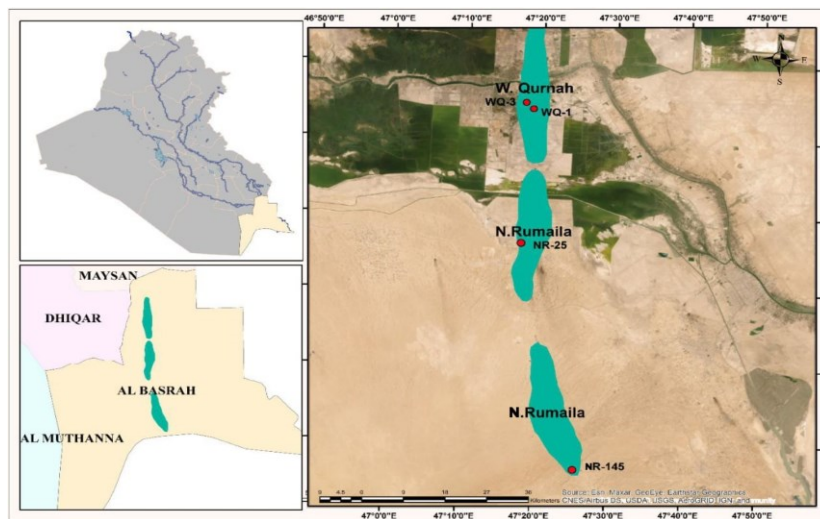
46°50'0"E 47°0'0"E 47°10'0"E 47°20'0"E 47°30'0"E 47°40'0"E 47°50'0"E

N
W E
S

W. Qurnah
WQ-3
WQ-1

N.Rumaila
NR-25

N.Rumaila
NR-145

MAYSAN
DHIQAR
AL BASRAH
AL MUTHANNA

0 4.5 9 18 27 36 Kilometers

Source: Esri, Maxar, GeoEye, Earthstar Geographics, CNES/Airbus DS, USDA, USGS, AeroGRID, IGN, and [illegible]

47°0'0"E 47°10'0"E 47°20'0"E 47°30'0"E 47°40'0"E 47°50'0"E